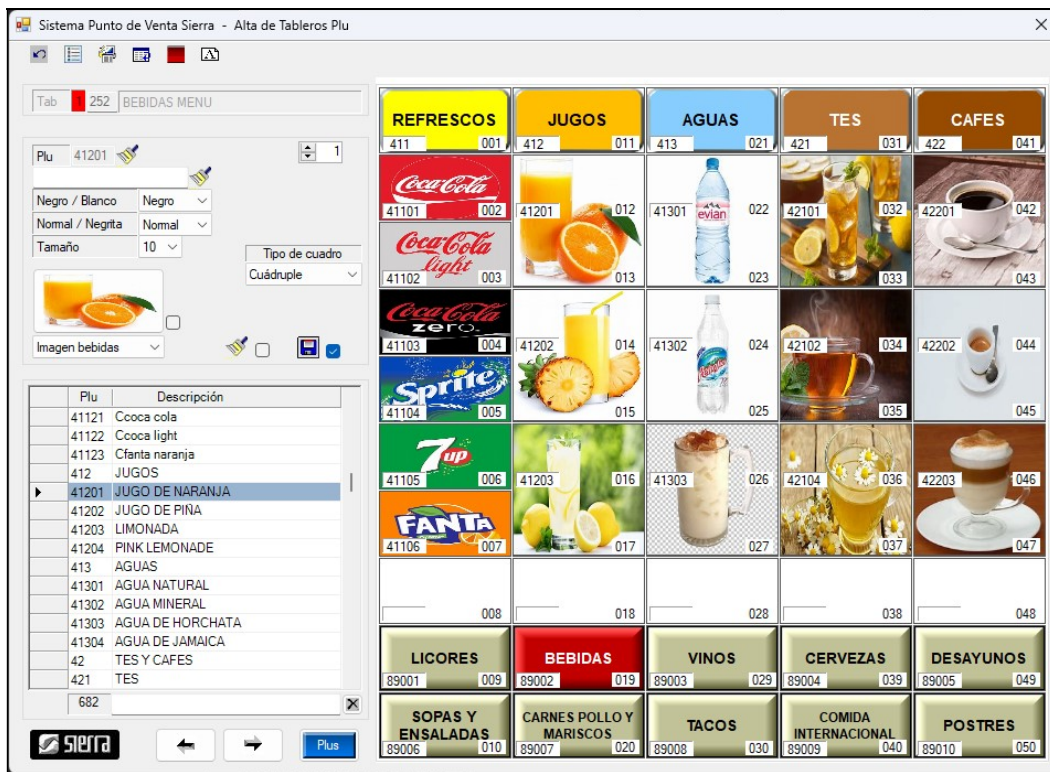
Sistema Punto de Venta Sierra - Alta de Tableros Plu

Tab 1 252 BEBIDAS MENU

Plu 41201

1

Negro / Blanco | Negro
Normal / Negrita | Normal
Tamaño | 10

Tipo de cuadro
Cuádruple

Imagen bebidas

| Plu | Descripción |
|---|---|
| 41121 | Ccoca cola |
| 41122 | Ccoca light |
| 41123 | Cfanta naranja |
| 412 | JUGOS |
| 41201 | JUGO DE NARANJA |
| 41202 | JUGO DE PIÑA |
| 41203 | LIMONADA |
| 41204 | PINK LEMONADE |
| 413 | AGUAS |
| 41301 | AGUA NATURAL |
| 41302 | AGUA MINERAL |
| 41303 | AGUA DE HORCHATA |
| 41304 | AGUA DE JAMAICA |
| 42 | TES Y CAFES |
| 421 | TES |

682

sierra

Plus

REFRESCOS 411 001
JUGOS 412 011
AGUAS 413 021
TES 421 031
CAFES 422 041

Coca-Cola 41101 002
41201 012
41301 evian 022
42101 032
42201 042

Coca-Cola light 41102 003
013
023
033
043

Coca-Cola zero 41103 004
41202 014
41302 024
42102 034
42202 044

Sprite 41104 005
015
025
035
045

7up 41105 006
41203 016
41303 026
42104 036
42203 046

FANTA 41106 007
017
027
037
047

008
018
028
038
048

LICORES 89001 009
BEBIDAS 89002 019
VINOS 89003 029
CERVEZAS 89004 039
DESAYUNOS 89005 049

SOPAS Y ENSALADAS 89006 010
CARNES POLLO Y MARISCOS 89007 020
TACOS 89008 030
COMIDA INTERNACIONAL 89009 040
POSTRES 89010 050